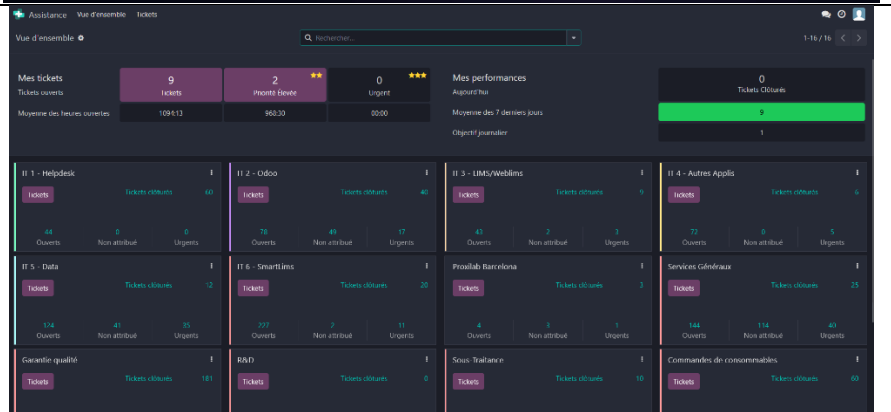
Assistance Vue d'ensemble Tickets

Vue d'ensemble

Rechercher...

1-16 / 16

Mes tickets
Tickets ouverts

9
Tickets

2
Priorité élevée

0
Urgent

Moyenne des heures ouvertes

1094:13

960:30

00:00

Mes performances
Aujourd'hui

0
Tickets Clôturés

Moyenne des 7 derniers jours

9

Objectif journalier

1

IT 1 - Helpdesk
Tickets
Tickets clôturés 60
44 Ouverts
0 Non attribué
0 Urgents

IT 2 - Odoo
Tickets
Tickets clôturés 40
78 Ouverts
49 Non attribué
17 Urgents

IT 3 - LIMS/Weblims
Tickets
Tickets clôturés 9
43 Ouverts
2 Non attribué
3 Urgents

IT 4 - Autres Applis
Tickets
Tickets clôturés 6
72 Ouverts
0 Non attribué
5 Urgents

IT 5 - Data
Tickets
Tickets clôturés 12
174 Ouverts
41 Non attribué
35 Urgents

IT 6 - SmartLims
Tickets
Tickets clôturés 20
277 Ouverts
2 Non attribué
11 Urgents

Proxilab Barcelona
Tickets
Tickets clôturés 3
4 Ouverts
3 Non attribué
1 Urgents

Services Généraux
Tickets
Tickets clôturés 25
144 Ouverts
114 Non attribué
40 Urgents

Garantie qualité
Tickets
Tickets clôturés 181

R&D
Tickets
Tickets clôturés 0

Sous-Traitance
Tickets
Tickets clôturés 10

Commandes de consommables
Tickets
Tickets clôturés 60